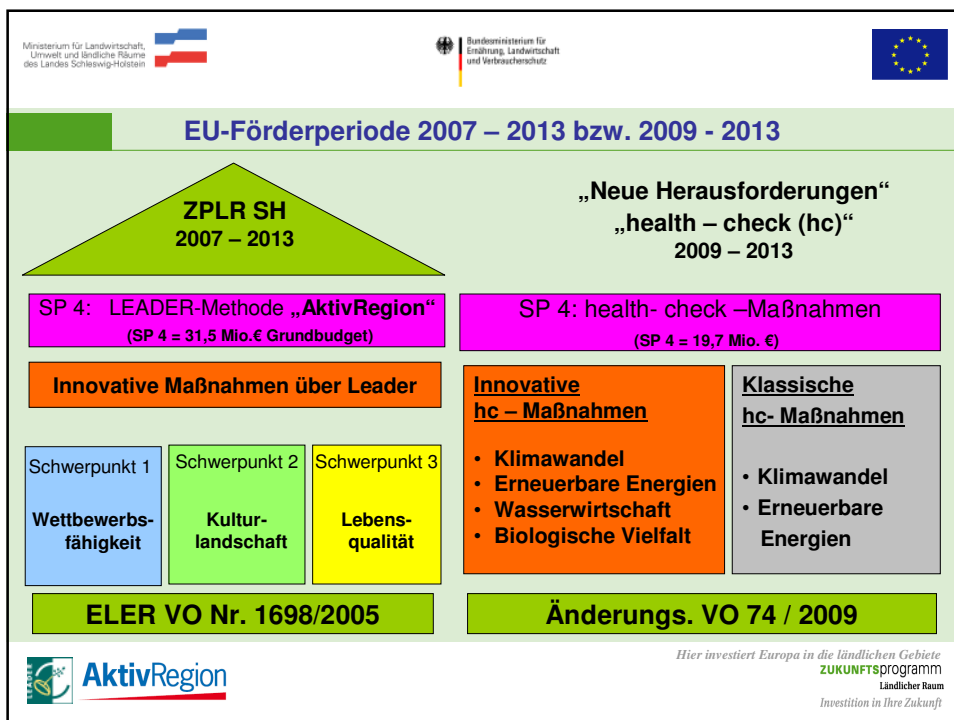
Ministerium für Landwirtschaft, Umwelt und ländliche Räume des Landes Schleswig-Holstein

Bundesministerium für Ernährung, Landwirtschaft und Verbraucherschutz

EU-Förderperiode 2007 – 2013 bzw. 2009 - 2013

ZPLR SH
2007 – 2013

„Neue Herausforderungen"
„health – check (hc)"
2009 – 2013

SP 4: LEADER-Methode „AktivRegion"
(SP 4 = 31,5 Mio.€ Grundbudget)

SP 4: health- check –Maßnahmen
(SP 4 = 19,7 Mio. €)

Innovative Maßnahmen über Leader

Schwerpunkt 1
Wettbewerbsfähigkeit

Schwerpunkt 2
Kulturlandschaft

Schwerpunkt 3
Lebensqualität

Innovative hc – Maßnahmen
• Klimawandel
• Erneuerbare Energien
• Wasserwirtschaft
• Biologische Vielfalt

Klassische hc- Maßnahmen
• Klimawandel
• Erneuerbare Energien

ELER VO Nr. 1698/2005

Änderungs. VO 74 / 2009

LEADER AktivRegion

Hier investiert Europa in die ländlichen Gebiete
ZUKUNFTSprogramm
Ländlicher Raum
Investition in Ihre Zukunft